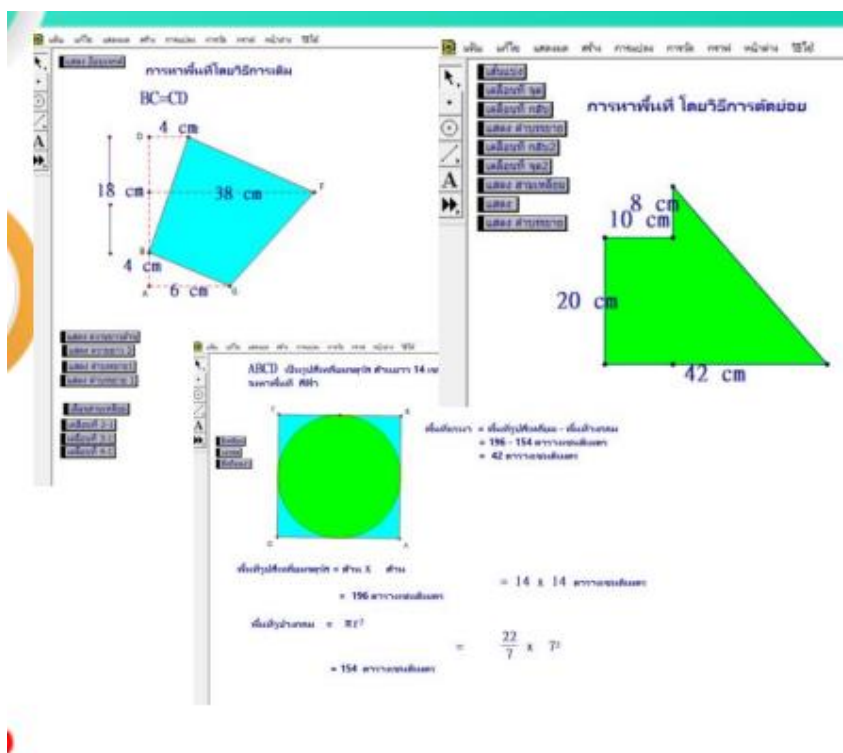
การหาพื้นที่โดยวิธีการเติม

BC=CD

4 cm

18 cm

38 cm

4 cm

6 cm

การหาพื้นที่ โดยวิธีการตัดบ่อย

8 cm

10 cm

20 cm

42 cm

ABCD เป็นรูปสี่เหลี่ยมจัตุรัส ด้านยาว 14 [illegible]

จงหาพื้นที่ ที่ฟ้า

พื้นที่ระบายสี = พื้นที่รูปสี่เหลี่ยม - พื้นที่วงกลม

= 196 - 154 ตารางเซนติเมตร

= 42 ตารางเซนติเมตร

พื้นที่รูปสี่เหลี่ยมจัตุรัส = ด้าน x ด้าน

= 14 x 14 ตารางเซนติเมตร

= 196 ตารางเซนติเมตร

พื้นที่วงกลม = $\pi r^2$

= $\frac{22}{7}$ x $7^2$

= 154 ตารางเซนติเมตร